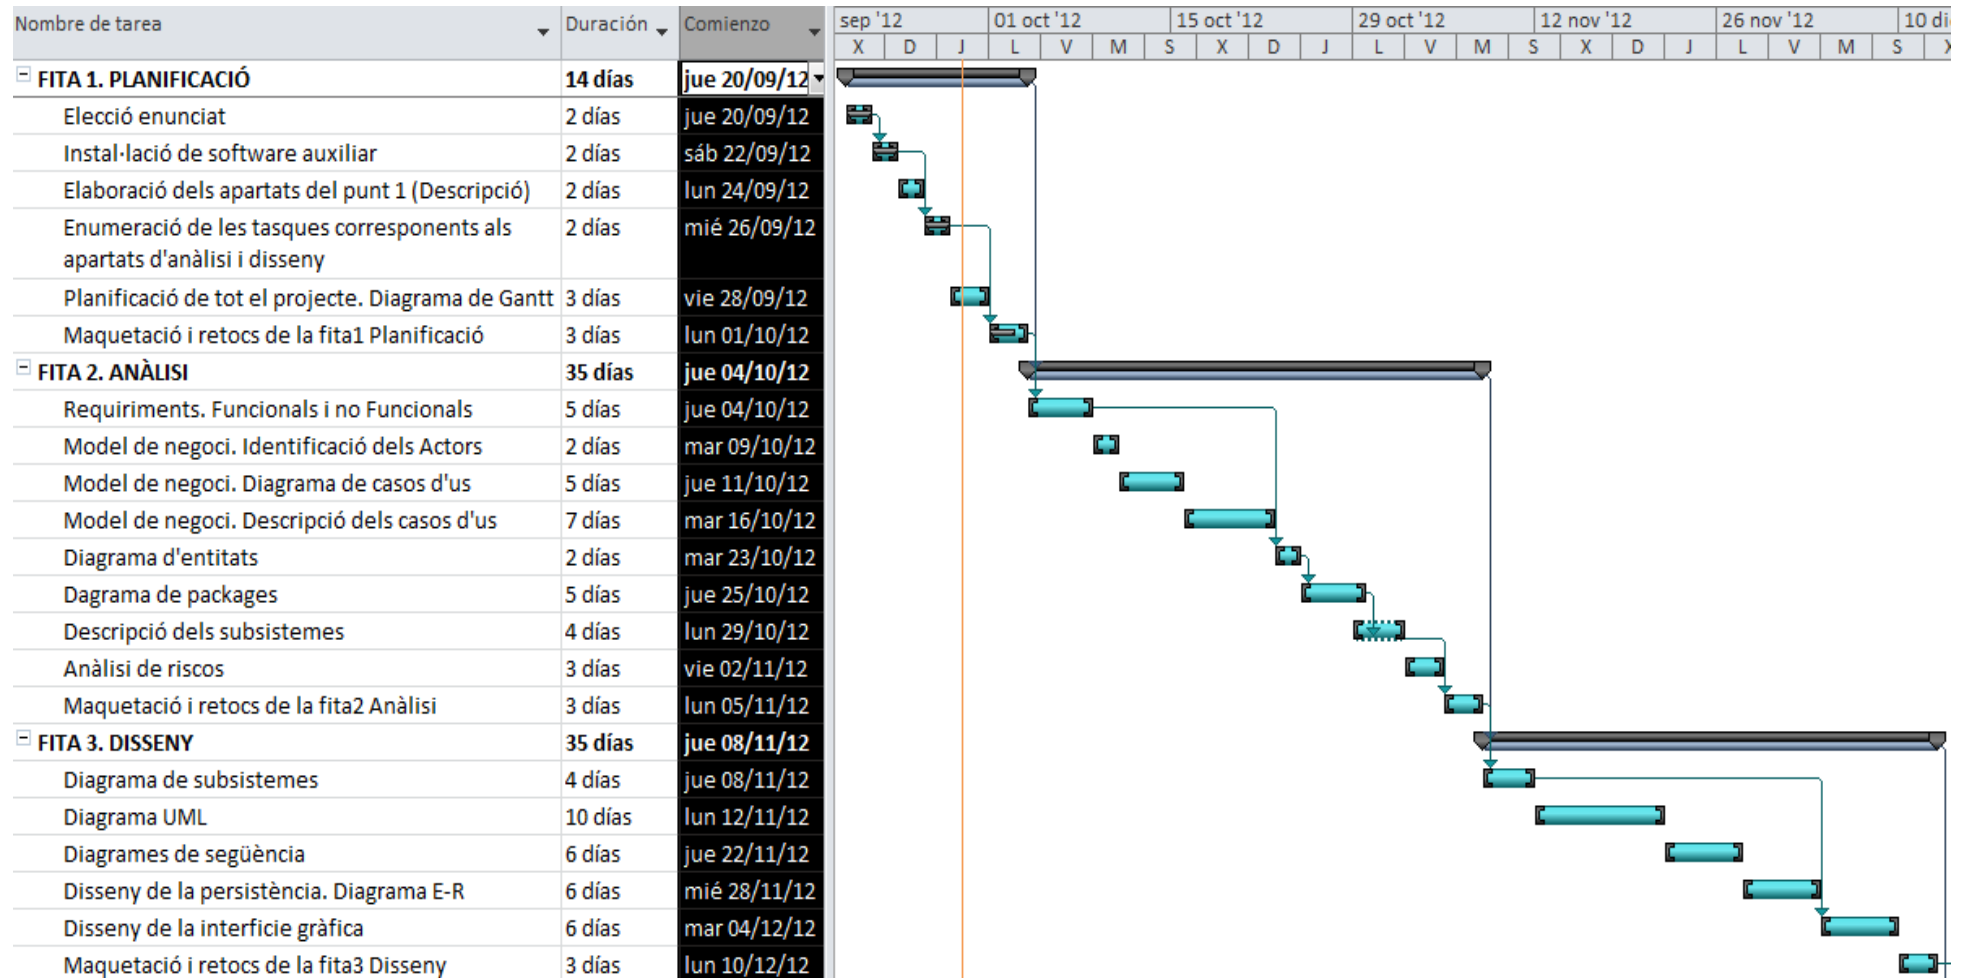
| Nombre de tarea | Duración | Comienzo |
|---|---|---|
| FITA 1. PLANIFICACIÓ | 14 días | jue 20/09/12 |
| Elecció enunciat | 2 días | jue 20/09/12 |
| Instal·lació de software auxiliar | 2 días | sáb 22/09/12 |
| Elaboració dels apartats del punt 1 (Descripció) | 2 días | lun 24/09/12 |
| Enumeració de les tasques corresponents als apartats d'anàlisi i disseny | 2 días | mié 26/09/12 |
| Planificació de tot el projecte. Diagrama de Gantt | 3 días | vie 28/09/12 |
| Maquetació i retocs de la fita1 Planificació | 3 días | lun 01/10/12 |
| FITA 2. ANÀLISI | 35 días | jue 04/10/12 |
| Requiriments. Funcionals i no Funcionals | 5 días | jue 04/10/12 |
| Model de negoci. Identificació dels Actors | 2 días | mar 09/10/12 |
| Model de negoci. Diagrama de casos d'us | 5 días | jue 11/10/12 |
| Model de negoci. Descripció dels casos d'us | 7 días | mar 16/10/12 |
| Diagrama d'entitats | 2 días | mar 23/10/12 |
| Dagrama de packages | 5 días | jue 25/10/12 |
| Descripció dels subsistemes | 4 días | lun 29/10/12 |
| Anàlisi de riscos | 3 días | vie 02/11/12 |
| Maquetació i retocs de la fita2 Anàlisi | 3 días | lun 05/11/12 |
| FITA 3. DISSENY | 35 días | jue 08/11/12 |
| Diagrama de subsistemes | 4 días | jue 08/11/12 |
| Diagrama UML | 10 días | lun 12/11/12 |
| Diagrames de següència | 6 días | jue 22/11/12 |
| Disseny de la persistència. Diagrama E-R | 6 días | mié 28/11/12 |
| Disseny de la interficie gràfica | 6 días | mar 04/12/12 |
| Maquetació i retocs de la fita3 Disseny | 3 días | lun 10/12/12 |

sep '12 | 01 oct '12 | 15 oct '12 | 29 oct '12 | 12 nov '12 | 26 nov '12 | 10 di
X D J L V M S X D J L V M S X D J L V M S X